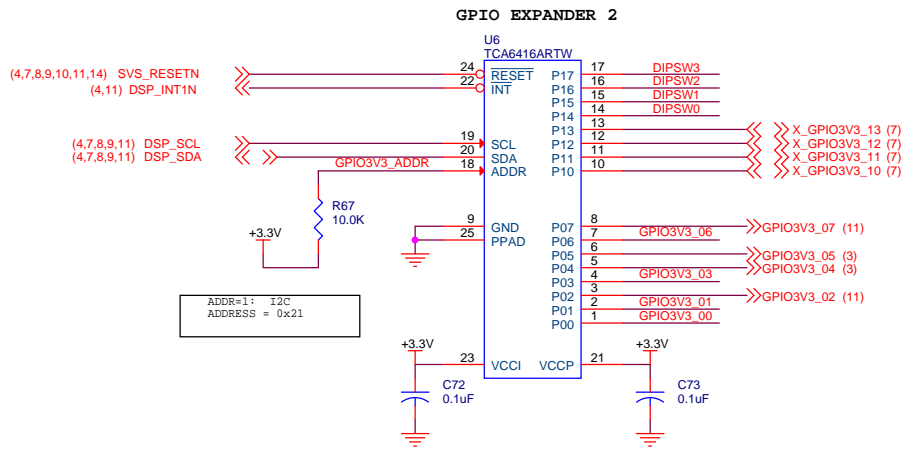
GPIO EXPANDER 2

U6
TCA6416ARTW

(4,7,8,9,10,11,14) SVS_RESETN
(4,11) DSP_INT1N
24 $\overline{RESET}$
22 INT

(4,7,8,9,11) DSP_SCL
(4,7,8,9,11) DSP_SDA
19 SCL
20 SDA
GPIO3V3_ADDR
18 ADDR

R67
10.0K
+3.3V

9 GND
25 PPAD

P17 17 DIPSW3
P16 16 DIPSW2
P15 15 DIPSW1
P14 14 DIPSW0
P13 13
P12 12 X_GPIO3V3_13 (7)
P11 11 X_GPIO3V3_12 (7)
P10 10 X_GPIO3V3_11 (7)
X_GPIO3V3_10 (7)

P07 8 GPIO3V3_07 (11)
P06 7 GPIO3V3_06
P05 6
P04 5 GPIO3V3_05 (3)
P03 4 GPIO3V3_03 GPIO3V3_04 (3)
P02 3
P01 2 GPIO3V3_01 GPIO3V3_02 (11)
P00 1 GPIO3V3_00

ADDR=1: I2C
ADDRESS = 0x21

+3.3V
23 VCCI
C72
0.1uF

VCCP 21
+3.3V
C73
0.1uF